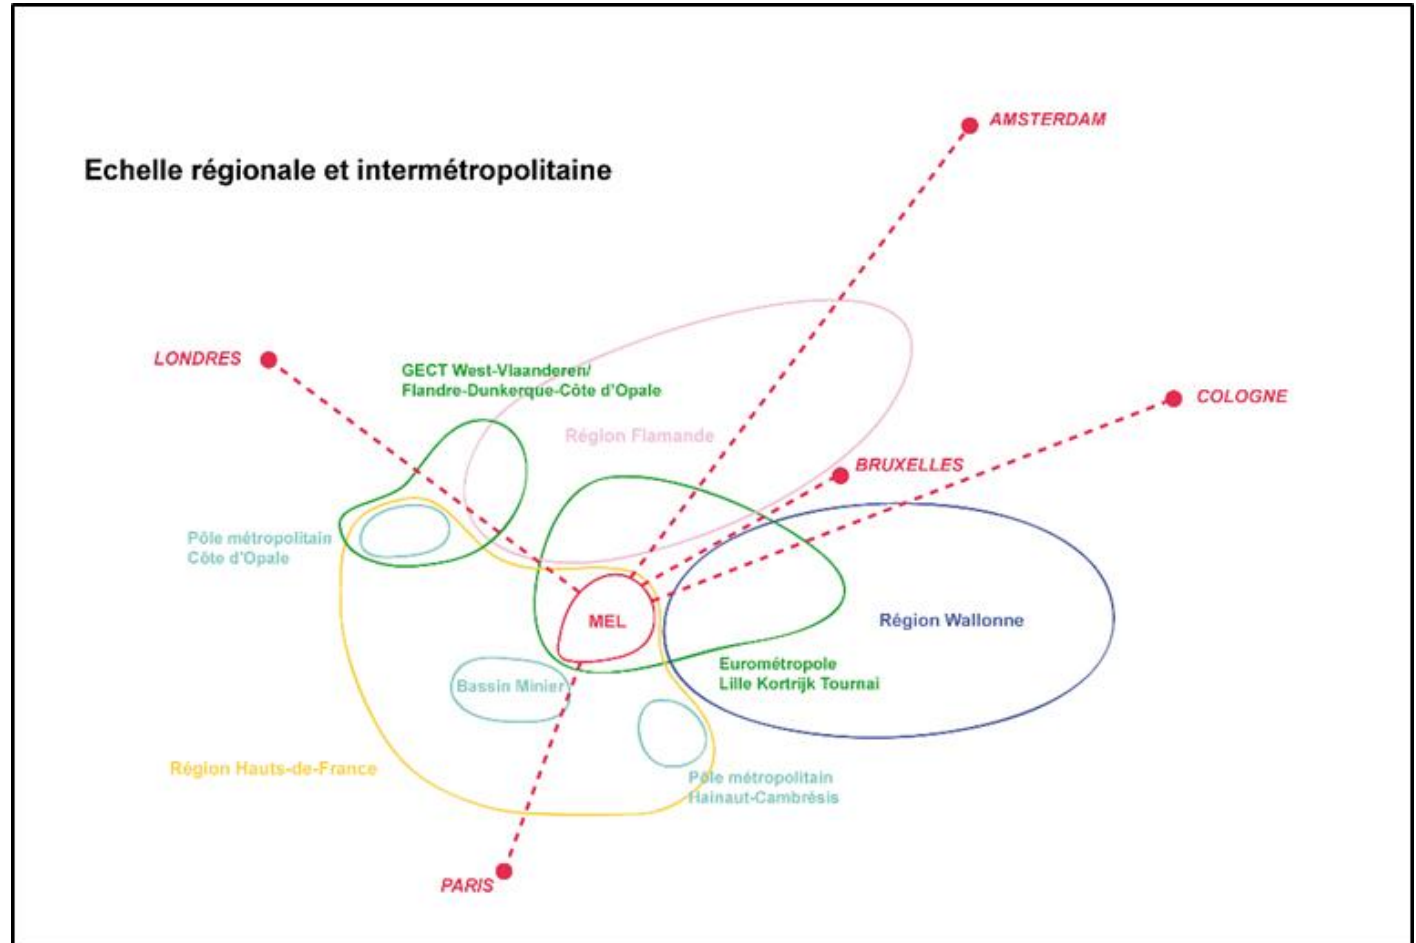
Echelle régionale et intermétropolitaine

AMSTERDAM

LONDRES

GECT West-Vlaanderen/
Flandre-Dunkerque-Côte d'Opale

COLOGNE

Région Flamande

BRUXELLES

Pôle métropolitain
Côte d'Opale

MEL

Région Wallonne

Eurométropole
Lille Kortrijk Tournai

Bassin Minier

Région Hauts-de-France

Pôle métropolitain
Hainaut-Cambrésis

PARIS